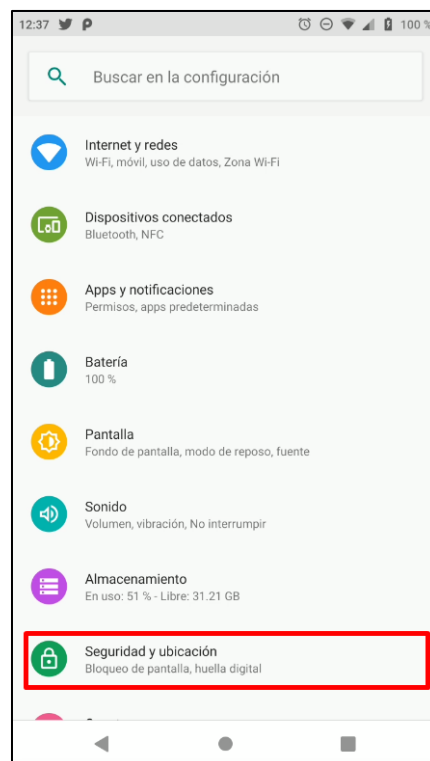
12:37 100 %

Buscar en la configuración

Internet y redes
Wi-Fi, móvil, uso de datos, Zona Wi-Fi

Dispositivos conectados
Bluetooth, NFC

Apps y notificaciones
Permisos, apps predeterminadas

Batería
100 %

Pantalla
Fondo de pantalla, modo de reposo, fuente

Sonido
Volumen, vibración, No interrumpir

Almacenamiento
En uso: 51 % - Libre: 31.21 GB

Seguridad y ubicación
Bloqueo de pantalla, huella digital

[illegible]